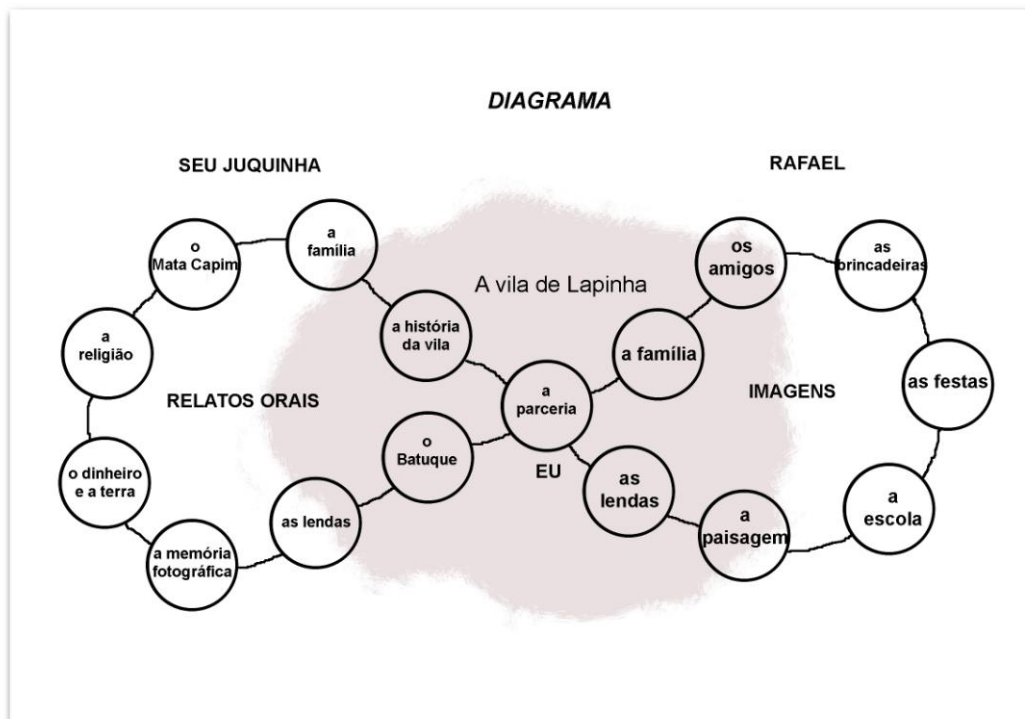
DIAGRAMA

SEU JUQUINHA

RAFAEL

o Mata Capim

a família

A vila de Lapinha

os amigos

as brincadeiras

a religião

a história da vila

a família

a parceria

RELATOS ORAIS

IMAGENS

as festas

o Batuque

EU

o dinheiro e a terra

as lendas

a escola

as lendas

a paisagem

a memória fotográfica